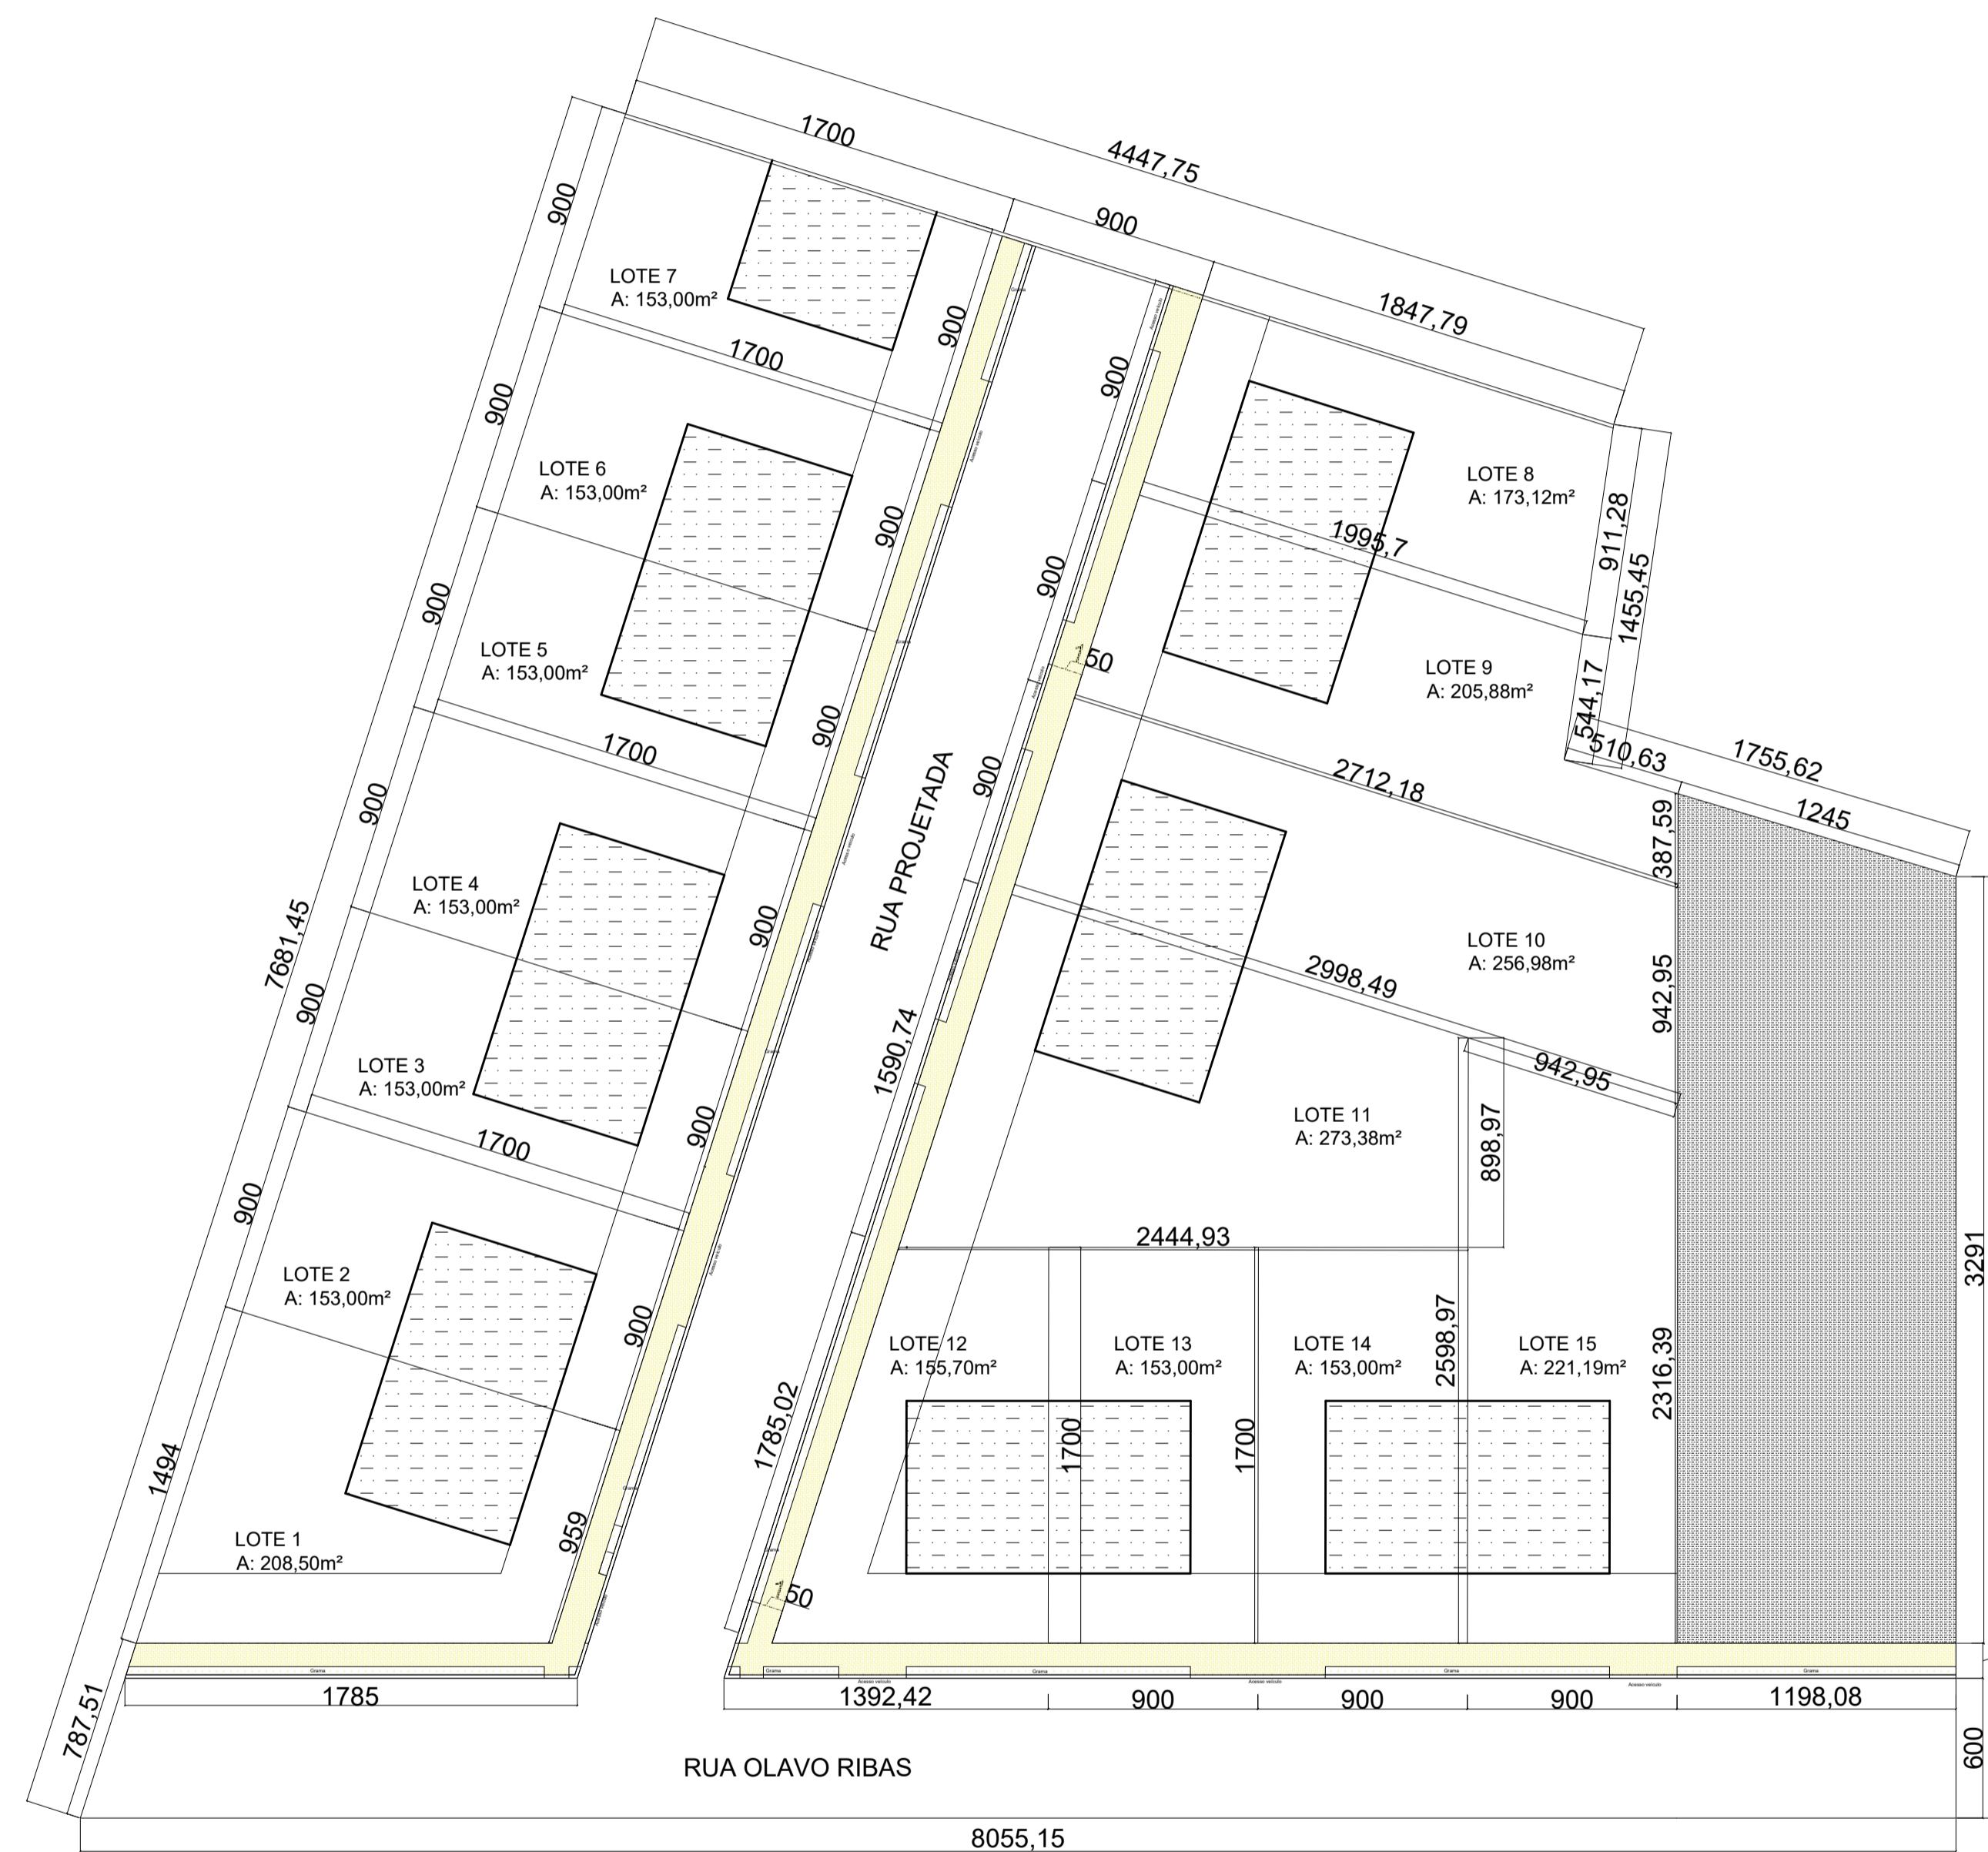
4447,75

1700

900

1847,79

900

LOTE 7
A: 153,00m²

900

900

1700

900

LOTE 6
A: 153,00m²

900

900

LOTE 8
A: 173,12m²

1995,7

911,28

1455,45

900

LOTE 5
A: 153,00m²

50

LOTE 9
A: 205,88m²

544,17

510,63

1755,62

900

1700

900

2712,18

1245

900

387,59

LOTE 4
A: 153,00m²

900

RUA PROJETADA

LOTE 10
A: 256,98m²

7681,45

2998,49

942,95

900

1590,74

942,95

LOTE 3
A: 153,00m²

900

LOTE 11
A: 273,38m²

1700

898,97

900

2444,93

3291

LOTE 2
A: 153,00m²

900

2598,97

LOTE 12
A: 155,70m²

LOTE 13
A: 153,00m²

LOTE 14
A: 153,00m²

LOTE 15
A: 221,19m²

2316,39

1494

1785,02

1700

1700

LOTE 1
A: 208,50m²

959

50

1785

1392,42

900

900

900

1198,08

787,51

600

RUA OLAVO RIBAS

8055,15